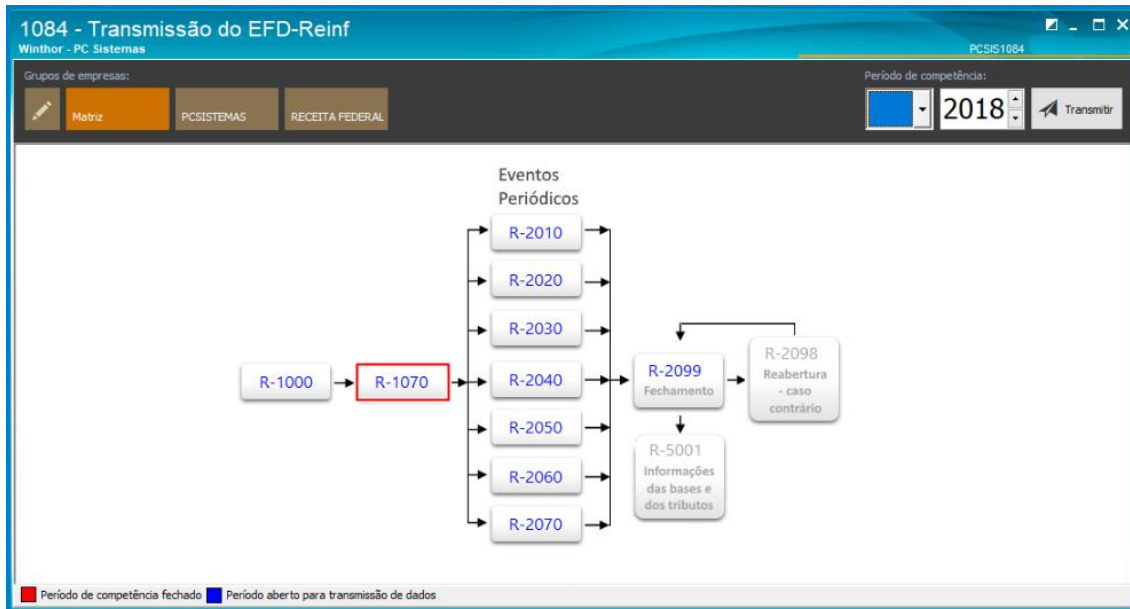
1084 - Transmissão do EFD-Reinf
Winthor - PC Sistemas
PCSIS1084

Grupos de empresas:
Matriz
PCSISTEMAS
RECEITA FEDERAL

Período de competência:
2018
Transmitir

Eventos Periódicos

R-1000
R-1070
R-2010
R-2020
R-2030
R-2040
R-2050
R-2060
R-2070
R-2099
Fechamento
R-2098
Reabertura - caso contrário
R-5001
Informações das bases e dos tributos

Período de competência fechado
Período aberto para transmissão de dados